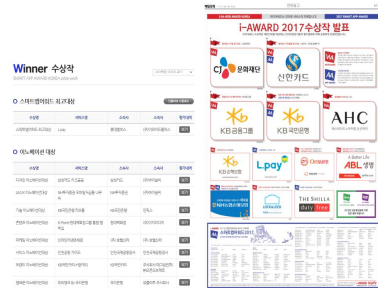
Winner 수상작

SMART APP AWARD KOREA

스마트앱어워드 최고대상

| 수상명 | 사이트명 | 회사명 | 제작사 | 평가결과 |
|---|---|---|---|---|
| 스마트앱어워드 최고대상 | Lotte | 롯데멤버스 | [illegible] | 보기 |

이노베이션 대상

| 수상명 | 사이트명 | 회사명 | 제작사 | 평가결과 |
|---|---|---|---|---|
| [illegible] | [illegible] | 삼성카드 | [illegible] | 보기 |
| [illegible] | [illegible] | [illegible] | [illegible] | 보기 |
| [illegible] | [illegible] | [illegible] | 한국소 | 보기 |
| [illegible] | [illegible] | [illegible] | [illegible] | 보기 |
| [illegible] | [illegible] | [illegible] | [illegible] | 보기 |
| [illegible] | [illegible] | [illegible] | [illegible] | 보기 |
| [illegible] | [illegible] | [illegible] | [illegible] | 보기 |
| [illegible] | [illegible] | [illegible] | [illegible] | 보기 |

i-AWARD 2017수상작 발표

CJ 문화재단

신한카드

KB금융그룹

KB국민은행

AHC

KB손해보험

Lpay

Oceans

A Better Life ABL생명

THE SHILLA duty free

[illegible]